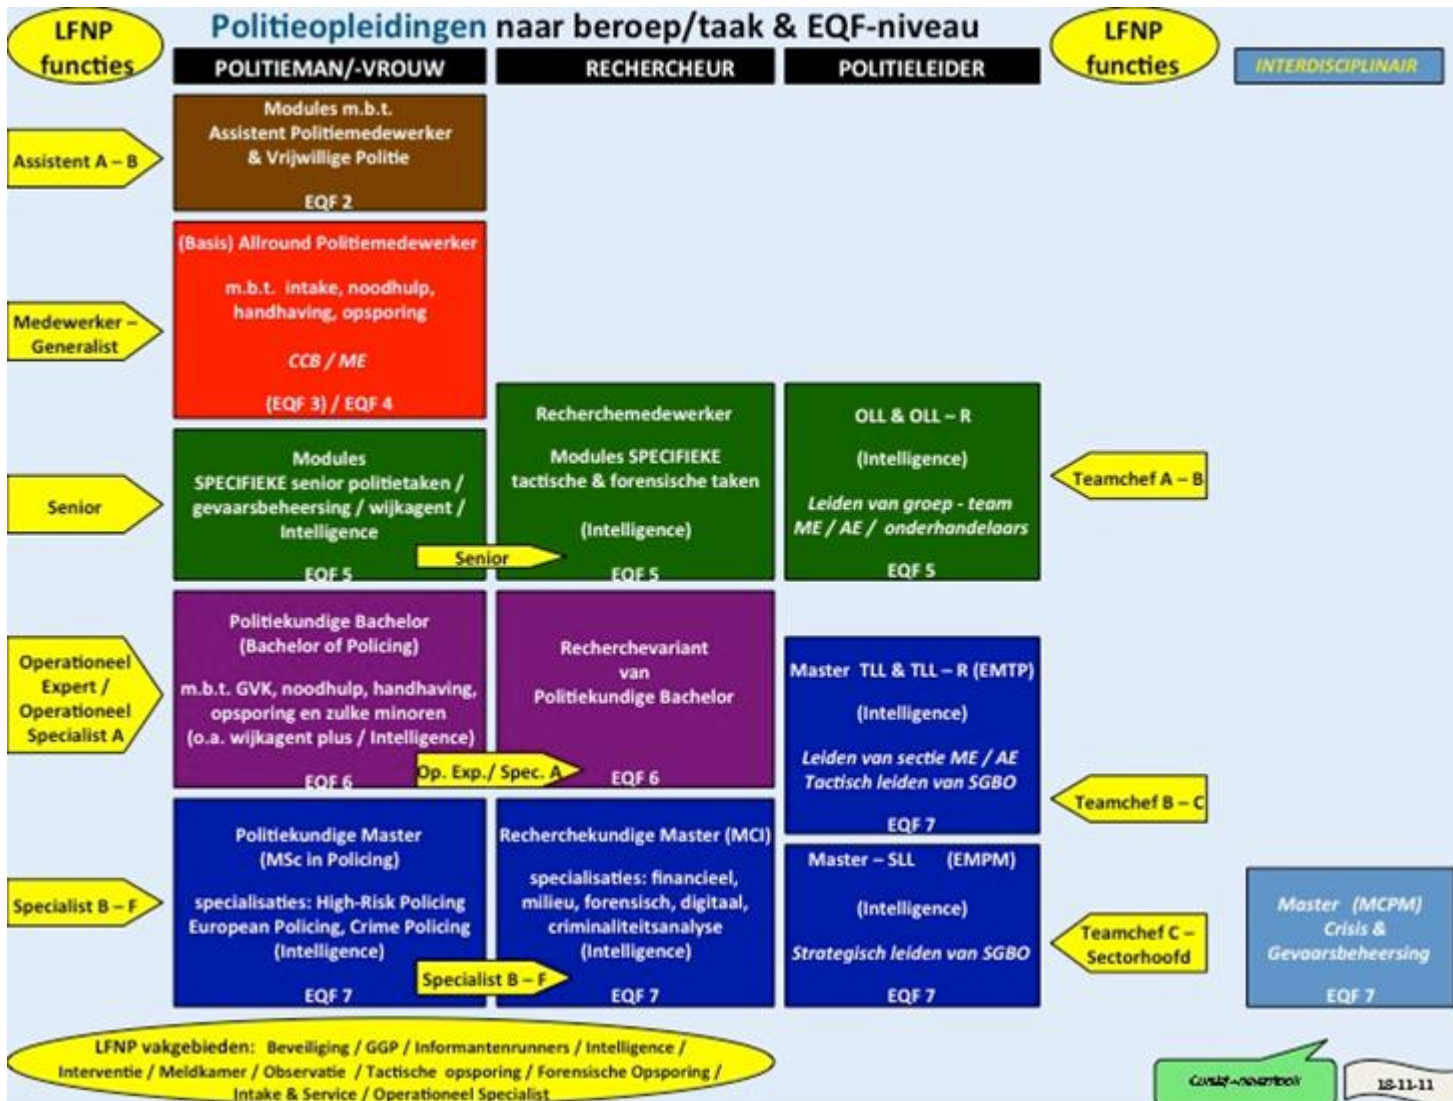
LFNP functies

Politieopleidingen naar beroep/taak & EQF-niveau

LFNP functies

POLITIEMAN/-VROUW

RECHERCHEUR

POLITIELEIDER

INTERDISCIPLINAIR

Assistent A – B

Modules m.b.t. Assistent Politiemedewerker & Vrijwillige Politie

EQF 2

Medewerker – Generalist

(Basis) Allround Politiemedewerker

m.b.t. intake, noodhulp, handhaving, opsporing

CCB / ME

(EQF 3) / EQF 4

Senior

Modules SPECIFIEKE senior politietaken / gevaarsbeheersing / wijkagent / Intelligence

EQF 5

Senior

Recherchemedewerker

Modules SPECIFIEKE tactische & forensische taken

(Intelligence)

EQF 5

OLL & OLL – R

(Intelligence)

Leiden van groep - team ME / AE / onderhandelaars

EQF 5

Teamchef A – B

Operationeel Expert / Operationeel Specialist A

Politiekundige Bachelor (Bachelor of Policing)

m.b.t. GVK, noodhulp, handhaving, opsporing en zulke minoren (o.a. wijkagent plus / Intelligence)

EQF 6

Op. Exp./ Spec. A

Recherchevariant van Politiekundige Bachelor

EQF 6

Master TLL & TLL – R (EMTP)

(Intelligence)

Leiden van sectie ME / AE Tactisch leiden van SGBO

EQF 7

Teamchef B – C

Specialist B – F

Politiekundige Master (MSc in Policing)

specialisaties: High-Risk Policing European Policing, Crime Policing (Intelligence)

EQF 7

Specialist B – F

Recherchekundige Master (MCI)

specialisaties: financieel, milieu, forensisch, digitaal, criminaliteitsanalyse (Intelligence)

EQF 7

Master – SLL (EMPM)

(Intelligence)

Strategisch leiden van SGBO

EQF 7

Teamchef C – Sectorhoofd

Master (MCPM) Crisis & Gevaarsbeheersing

EQF 7

LFNP vakgebieden: Beveiliging / GGP / Informantenrunners / Intelligence / Interventie / Meldkamer / Observatie / Tactische opsporing / Forensische Opsporing / Intake & Service / Operationeel Specialist

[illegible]

18-11-11